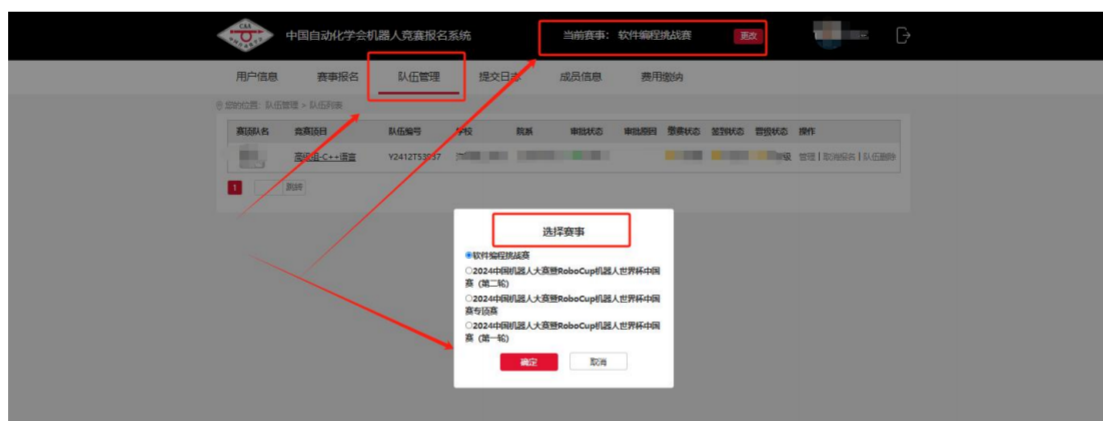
CAA

中国自动化学会机器人竞赛报名系统

当前赛事：软件编程挑战赛 更改

用户信息 赛事报名 队伍管理 提交日志 成员信息 费用缴纳

您的位置：队伍管理 > 队伍列表

| 赛项队名 | 竞赛项目 | 队伍编号 | 学校 | 院系 | 审批状态 | 审批原因 | 缴费状态 | 签到状态 | 晋级状态 | 操作 |
|---|---|---|---|---|---|---|---|---|---|---|
| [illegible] | 高级组-C++语言 | Y2412T53937 | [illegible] | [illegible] | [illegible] | | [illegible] | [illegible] | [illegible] | 管理 \| 取消报名 \| 队伍删除 |

1 跳转

选择赛事

软件编程挑战赛

2024中国机器人大赛暨RoboCup机器人世界杯中国赛（第二轮）

2024中国机器人大赛暨RoboCup机器人世界杯中国赛专项赛

2024中国机器人大赛暨RoboCup机器人世界杯中国赛（第一轮）

确定 取消